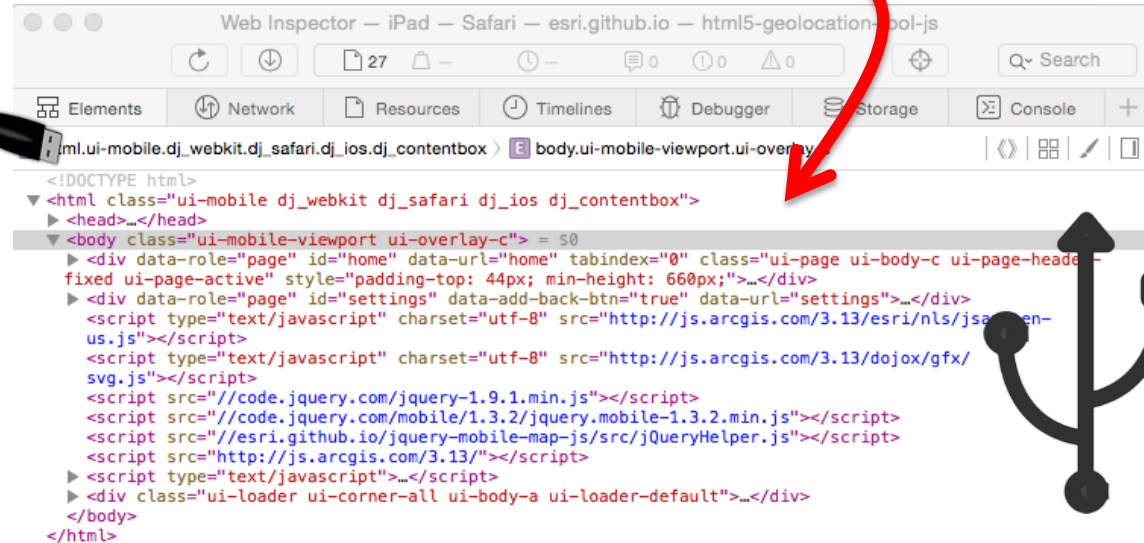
Web Inspector — iPad — Safari — esri.github.io — html5-geolocation-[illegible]ol-js

27 — — 0 0 0

Search

Elements Network Resources Timelines Debugger Storage Console

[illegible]ml.ui-mobile.dj_webkit.dj_safari.dj_ios.dj_contentbox 〉 E body.ui-mobile-viewport.ui-overla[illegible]

<!DOCTYPE html>
▼ <html class="ui-mobile dj_webkit dj_safari dj_ios dj_contentbox">
▶ <head>…</head>
▼ <body class="ui-mobile-viewport ui-overlay-c"> = $0
▶ <div data-role="page" id="home" data-url="home" tabindex="0" class="ui-page ui-body-c ui-page-heade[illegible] fixed ui-page-active" style="padding-top: 44px; min-height: 660px;">…</div>
▶ <div data-role="page" id="settings" data-add-back-btn="true" data-url="settings">…</div>
<script type="text/javascript" charset="utf-8" src="http://js.arcgis.com/3.13/esri/nls/jsa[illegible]en-us.js"></script>
<script type="text/javascript" charset="utf-8" src="http://js.arcgis.com/3.13/dojox/gfx/svg.js"></script>
<script src="//code.jquery.com/jquery-1.9.1.min.js"></script>
<script src="//code.jquery.com/mobile/1.3.2/jquery.mobile-1.3.2.min.js"></script>
<script src="//esri.github.io/jquery-mobile-map-js/src/jQueryHelper.js"></script>
<script src="http://js.arcgis.com/3.13/"></script>
▶ <script type="text/javascript">…</script>
▶ <div class="ui-loader ui-corner-all ui-body-a ui-loader-default">…</div>
</body>
</html>